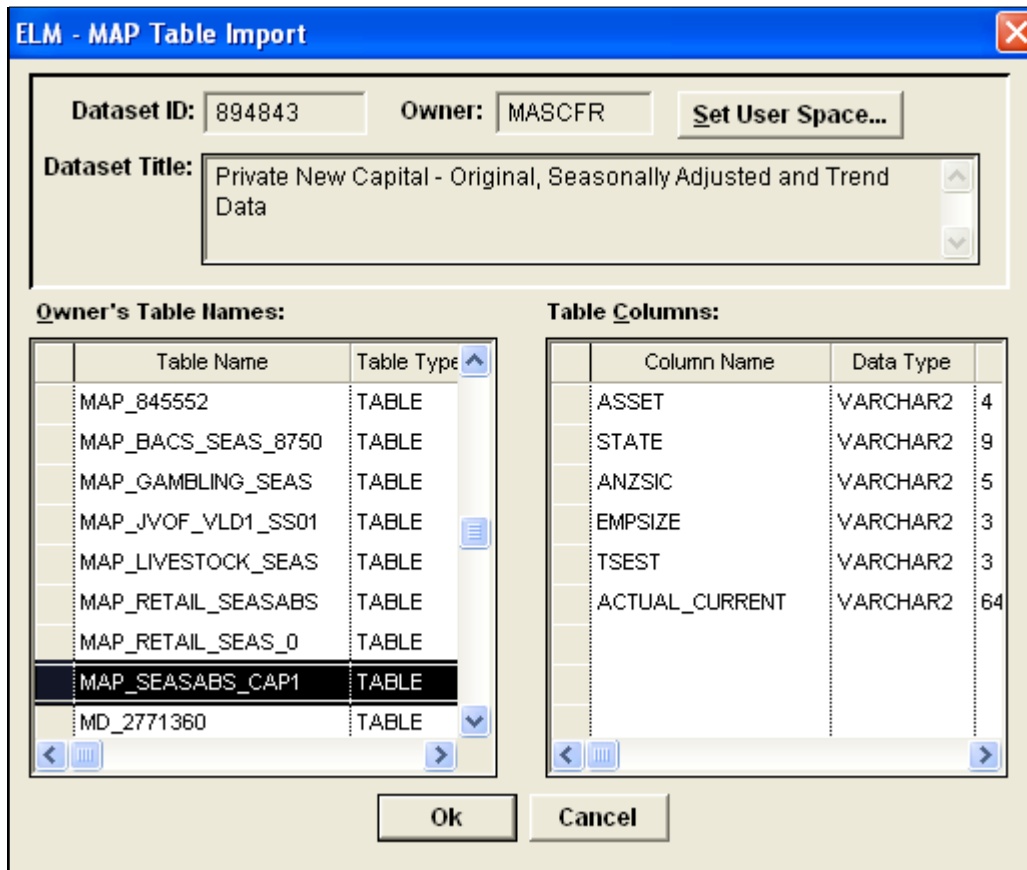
ELM - MAP Table Import

Dataset ID: 894843 Owner: MASCFR Set User Space...

Dataset Title: Private New Capital - Original, Seasonally Adjusted and Trend Data

Owner's Table Names:

| Table Name | Table Type |
|---|---|
| MAP_845552 | TABLE |
| MAP_BACS_SEAS_8750 | TABLE |
| MAP_GAMBLING_SEAS | TABLE |
| MAP_JVOF_VLD1_SS01 | TABLE |
| MAP_LIVESTOCK_SEAS | TABLE |
| MAP_RETAIL_SEASABS | TABLE |
| MAP_RETAIL_SEAS_0 | TABLE |
| MAP_SEASABS_CAP1 | TABLE |
| MD_2771360 | TABLE |

Table Columns:

| Column Name | Data Type | |
|---|---|---|
| ASSET | VARCHAR2 | 4 |
| STATE | VARCHAR2 | 9 |
| ANZSIC | VARCHAR2 | 5 |
| EMPSIZE | VARCHAR2 | 3 |
| TSEST | VARCHAR2 | 3 |
| ACTUAL_CURRENT | VARCHAR2 | 64 |

Ok Cancel